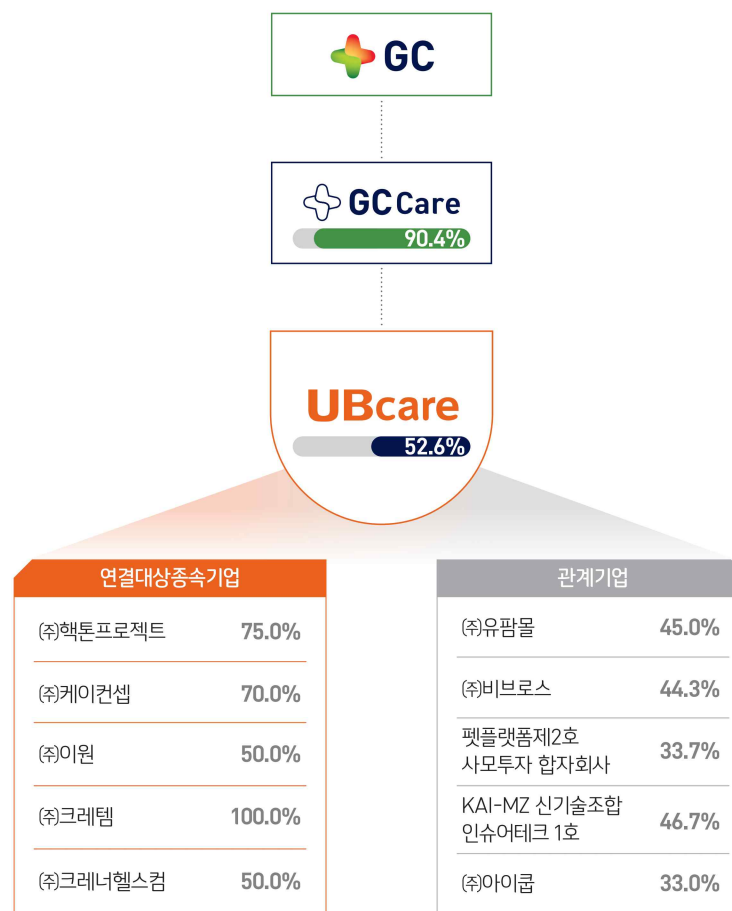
GC

GC Care
90.4%

UBcare
52.6%

| 연결대상종속기업 | |
|---|---|
| ㈜핵톤프로젝트 | 75.0% |
| ㈜케이컨셉 | 70.0% |
| ㈜이원 | 50.0% |
| ㈜크레템 | 100.0% |
| ㈜크레너헬스컴 | 50.0% |

| 관계기업 | |
|---|---|
| ㈜유팜몰 | 45.0% |
| ㈜비브로스 | 44.3% |
| 펫플랫폼제2호 사모투자 합자회사 | 33.7% |
| KAI-MZ 신기술조합 인슈어테크 1호 | 46.7% |
| ㈜아이쿱 | 33.0% |